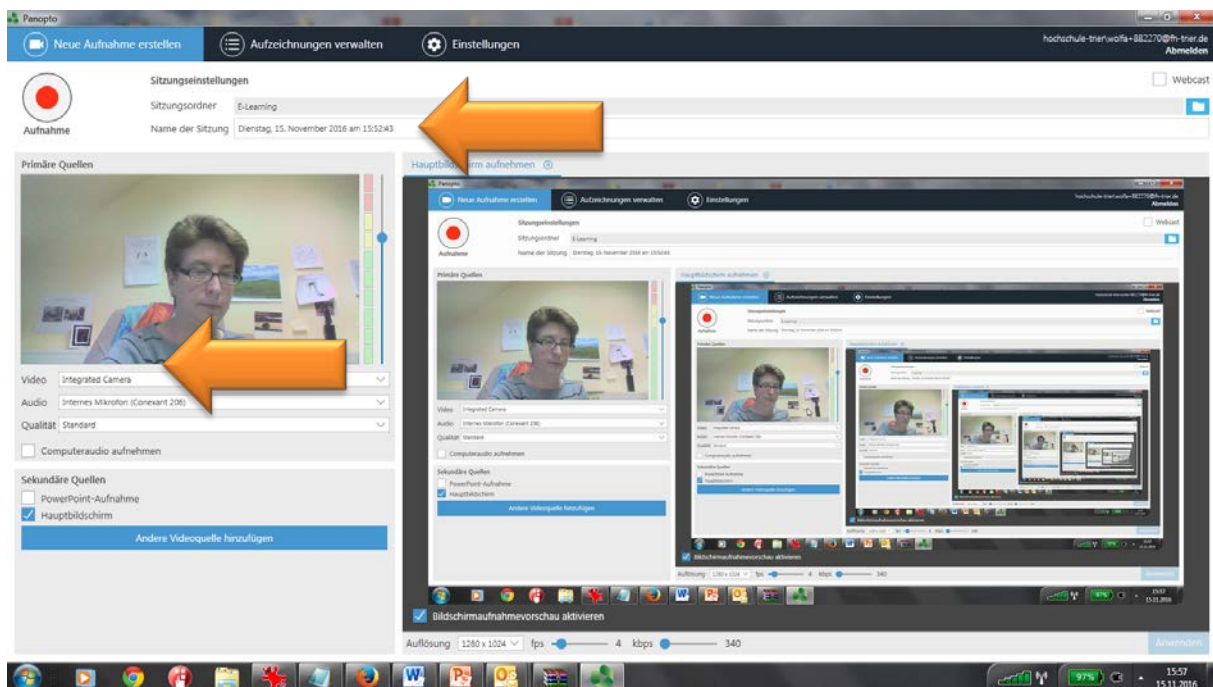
Panopto

Neue Aufnahme erstellen

Aufzeichnungen verwalten

Einstellungen

hochschule-trier\wolfa+882270@fh-trier.de
Abmelden

Aufnahme

Sitzungseinstellungen

Sitzungsordner E-Learning

Name der Sitzung Dienstag, 15. November 2016 am 15:52:43

Webcast

Primäre Quellen

Video Integrated Camera

Audio Internes Mikrofon (Conexant 206)

Qualität Standard

Computeraudio aufnehmen

Sekundäre Quellen

PowerPoint-Aufnahme

Hauptbildschirm

Andere Videoquelle hinzufügen

Hauptbildschirm aufnehmen

Bildschirmaufnahmevorschau aktivieren

Auflösung 1280 x 1024 fps 4 kbps 340

Anwenden

97%

15:57
15.11.2016